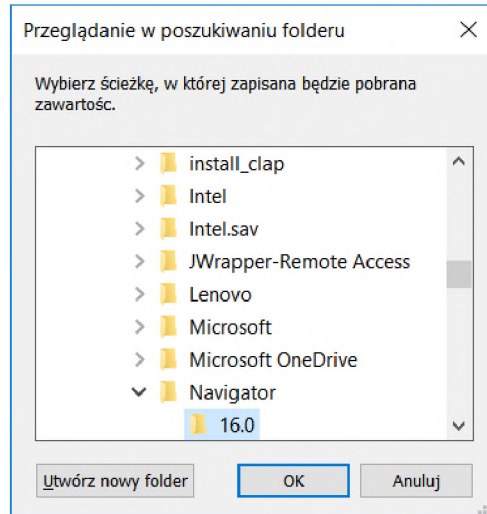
Przeglądanie w poszukiwaniu folderu

Wybierz ścieżkę, w której zapisana będzie pobrana zawartośc.

install_clap
Intel
Intel.sav
JWrapper-Remote Access
Lenovo
Microsoft
Microsoft OneDrive
Navigator
16.0

Utwórz nowy folder
OK
Anuluj